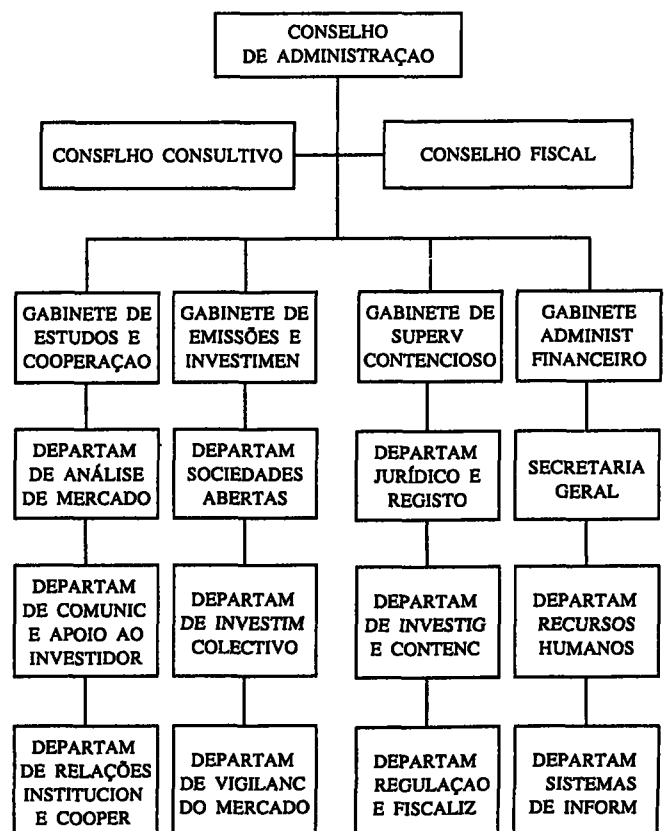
CONSELHO DE ADMINISTRAÇAO

CONSFLHO CONSULTIVO

CONSELHO FISCAL

GABINETE DE ESTUDOS E COOPERAÇAO

DEPARTAM DE ANÁLISE DE MERCADO

DEPARTAM DE COMUNIC E APOIO AO INVESTIDOR

DEPARTAM DE RELAÇÕES INSTITUCION E COOPER

GABINETE DE EMISSÕES E INVESTIMEN

DEPARTAM SOCIEDADES ABERTAS

DEPARTAM DE INVESTIM COLECTIVO

DEPARTAM DE VIGILANC DO MERCADO

GABINETE DE SUPERV CONTENCIOSO

DEPARTAM JURÍDICO E REGISTO

DEPARTAM DE INVESTIG E CONTENC

DEPARTAM REGULAÇAO E FISCALIZ

GABINETE ADMINIST FINANCEIRO

SECRETARIA GERAL

DEPARTAM RECURSOS HUMANOS

DEPARTAM SISTEMAS DE INFORM